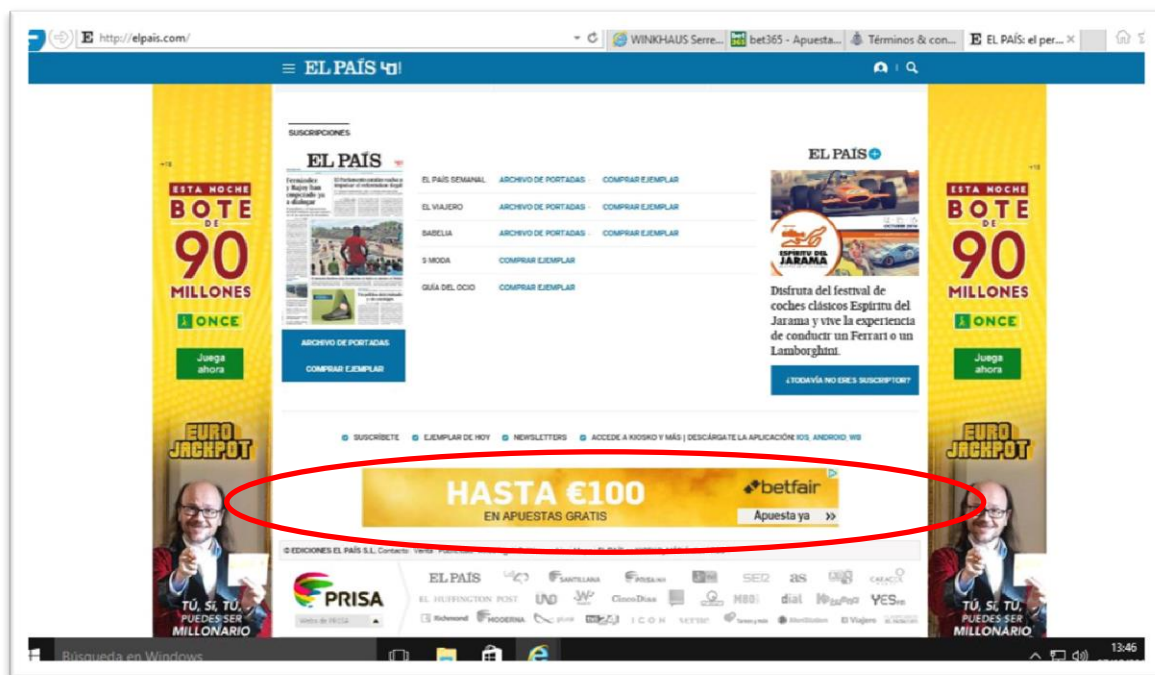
http://elpais.com/

WINKHAUS Serre... bet365 - Apuesta... Términos & con... EL PAÍS: el per...

EL PAÍS

+18

ESTA NOCHE BOTE DE 90 MILLONES

ONCE

Juega ahora

EURO JACKPOT

TÚ, SÍ, TÚ, PUEDES SER MILLONARIO

SUSCRIPCIONES

EL PAÍS

EL PAÍS SEMANAL ARCHIVO DE PORTADAS · COMPRAR EJEMPLAR

EL VIAJERO ARCHIVO DE PORTADAS · COMPRAR EJEMPLAR

BABELIA ARCHIVO DE PORTADAS · COMPRAR EJEMPLAR

S MODA COMPRAR EJEMPLAR

GUÍA DEL OCIO COMPRAR EJEMPLAR

ARCHIVO DE PORTADAS

COMPRAR EJEMPLAR

EL PAÍS+

ESPÍRITU DEL JARAMA

Disfruta del festival de coches clásicos Espíritu del Jarama y vive la experiencia de conducir un Ferrari o un Lamborghini.

¿TODAVÍA NO ERES SUSCRIPTOR?

+18

ESTA NOCHE BOTE DE 90 MILLONES

ONCE

Juega ahora

EURO JACKPOT

TÚ, SÍ, TÚ, PUEDES SER MILLONARIO

SUSCRÍBETE EJEMPLAR DE HOY NEWSLETTERS ACCEDE A KIOSKO Y MÁS | DESCÁRGATE LA APLICACIÓN: IOS, ANDROID, W8

HASTA €100
EN APUESTAS GRATIS
betfair
Apuesta ya »

© EDICIONES EL PAÍS S.L. Contacto Venta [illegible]

PRISA

Webs de PRISA

EL PAÍS SANTILLANA PRISA SER as CARACOL EL HUFFINGTON POST LAD CincoDías M80 dial YES Richmond MODERNA ICON El Viajero

Búsqueda en Windows

13:46